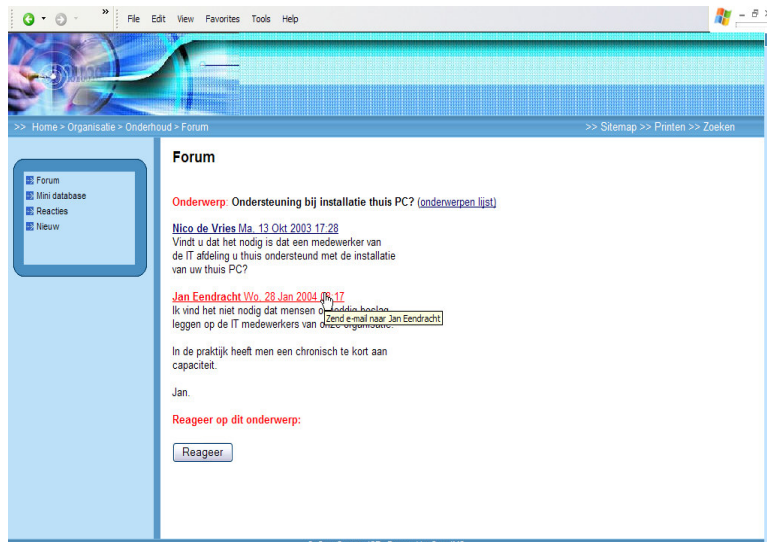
File Edit View Favorites Tools Help

>> Home > Organisatie > Onderhoud > Forum

>> Sitemap >> Printen >> Zoeken

Forum
Mini database
Reacties
Nieuw

Forum

Onderwerp: Ondersteuning bij installatie thuis PC? (onderwerpen lijst)

Nico de Vries Ma, 13 Okt 2003 17:28
Vindt u dat het nodig is dat een medewerker van de IT afdeling u thuis ondersteund met de installatie van uw thuis PC?

Jan Eendracht Wo, 28 Jan 2004 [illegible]:17
Ik vind het niet nodig dat mensen o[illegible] beslag leggen op de IT medewerkers van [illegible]
Zend e-mail naar Jan Eendracht

In de praktijk heeft men een chronisch te kort aan capaciteit.

Jan.

Reageer op dit onderwerp:

Reageer